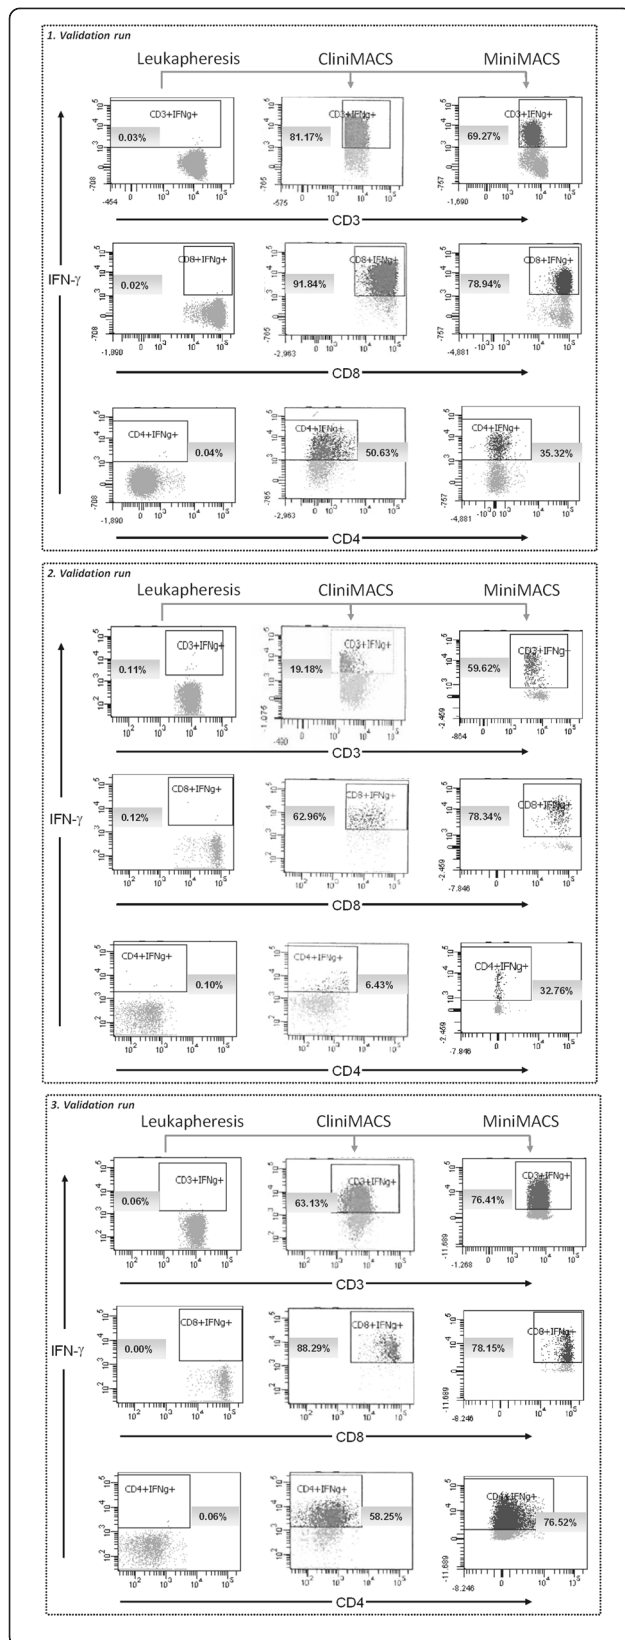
1. Validation run

Leukapheresis CliniMACS MiniMACS

IFN-γ

CD3+IFNg+ 0.03%
CD3+IFNg+ 81.17%
CD3+IFNg+ 69.27%

CD3

CD8+IFNg+ 0.02%
CD8+IFNg+ 91.84%
CD8+IFNg+ 78.94%

CD8

CD4+IFNg+ 0.04%
CD4+IFNg+ 50.63%
CD4+IFNg+ 35.32%

CD4

2. Validation run

Leukapheresis CliniMACS MiniMACS

IFN-γ

CD3+IFNg+ 0.11%
CD3+IFNg+ 19.18%
CD3+IFNg+ 59.62%

CD3

CD8+IFNg+ 0.12%
CD8+IFNg+ 62.96%
CD8+IFNg+ 78.34%

CD8

CD4+IFNg+ 0.10%
CD4+IFNg+ 6.43%
CD4+IFNg+ 32.76%

CD4

3. Validation run

Leukapheresis CliniMACS MiniMACS

IFN-γ

CD3+IFNg+ 0.06%
CD3+IFNg+ 63.13%
CD3+IFNg+ 76.41%

CD3

CD8+IFNg+ 0.00%
CD8+IFNg+ 88.29%
CD8+IFNg+ 78.15%

CD8

CD4+IFNg+ 0.06%
CD4+IFNg+ 58.25%
CD4+IFNg+ 76.52%

CD4